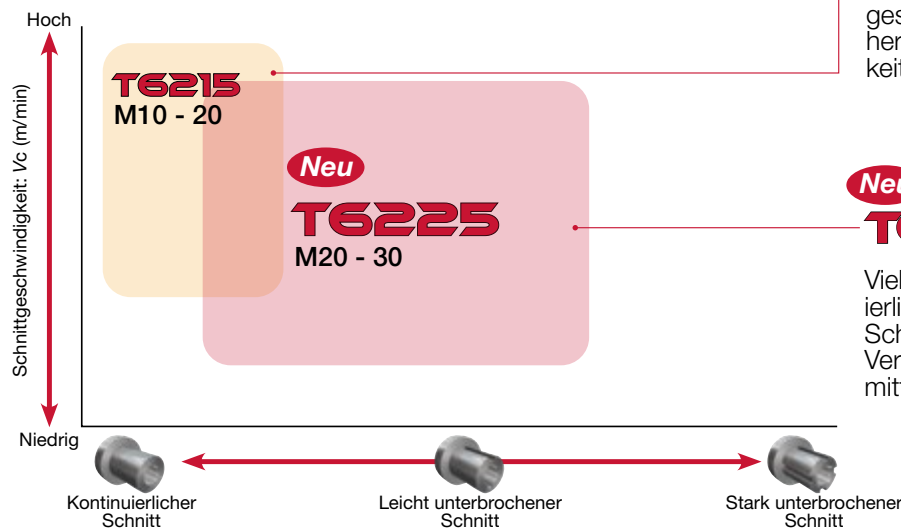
Hoch

Schnittgeschwindigkeit: $Vc$ (m/min)

T6215
M10 - 20

Neu
T6225
M20 - 30

Niedrig

ges
her
keit

Neu
T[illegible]

Viel
ierli
Sch
Ver
mit

Kontinuierlicher Schnitt

Leicht unterbrochener Schnitt

Stark unterbrochener Schnitt